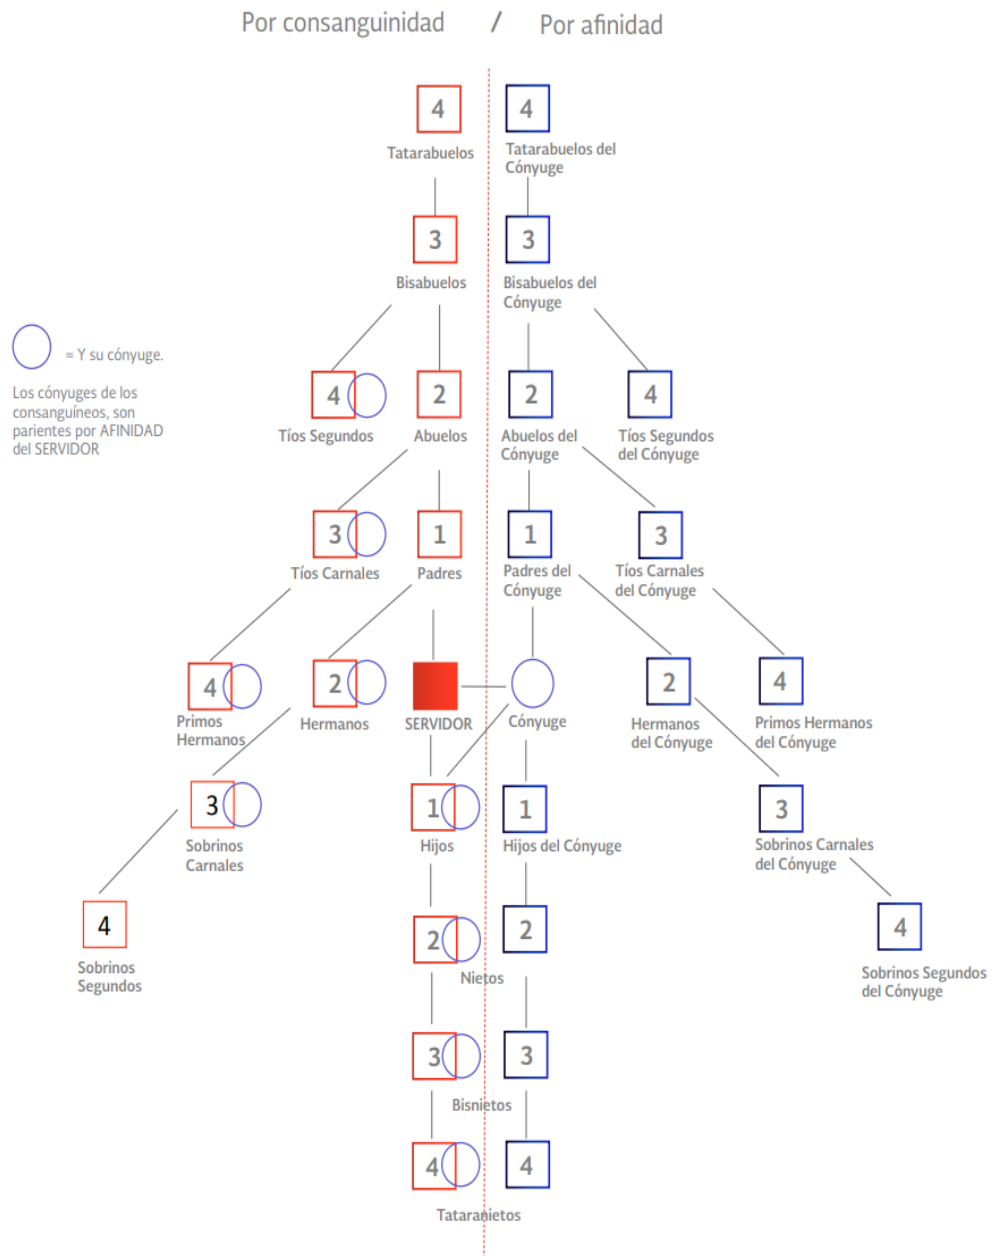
Por consanguinidad / Por afinidad

4
Tatarabuelos

4
Tatarabuelos del Cónyuge

3
Bisabuelos

3
Bisabuelos del Cónyuge

= Y su cónyuge.

Los cónyuges de los consanguíneos, son parientes por AFINIDAD del SERVIDOR

4
Tíos Segundos

2
Abuelos

2
Abuelos del Cónyuge

4
Tíos Segundos del Cónyuge

3
Tíos Carnales

1
Padres

1
Padres del Cónyuge

3
Tíos Carnales del Cónyuge

4
Primos Hermanos

2
Hermanos

SERVIDOR

Cónyuge

2
Hermanos del Cónyuge

4
Primos Hermanos del Cónyuge

3
Sobrinos Carnales

1
Hijos

1
Hijos del Cónyuge

3
Sobrinos Carnales del Cónyuge

4
Sobrinos Segundos

2
Nietos

2

4
Sobrinos Segundos del Cónyuge

3
Bisnietos

3

4
Tataranietos

4